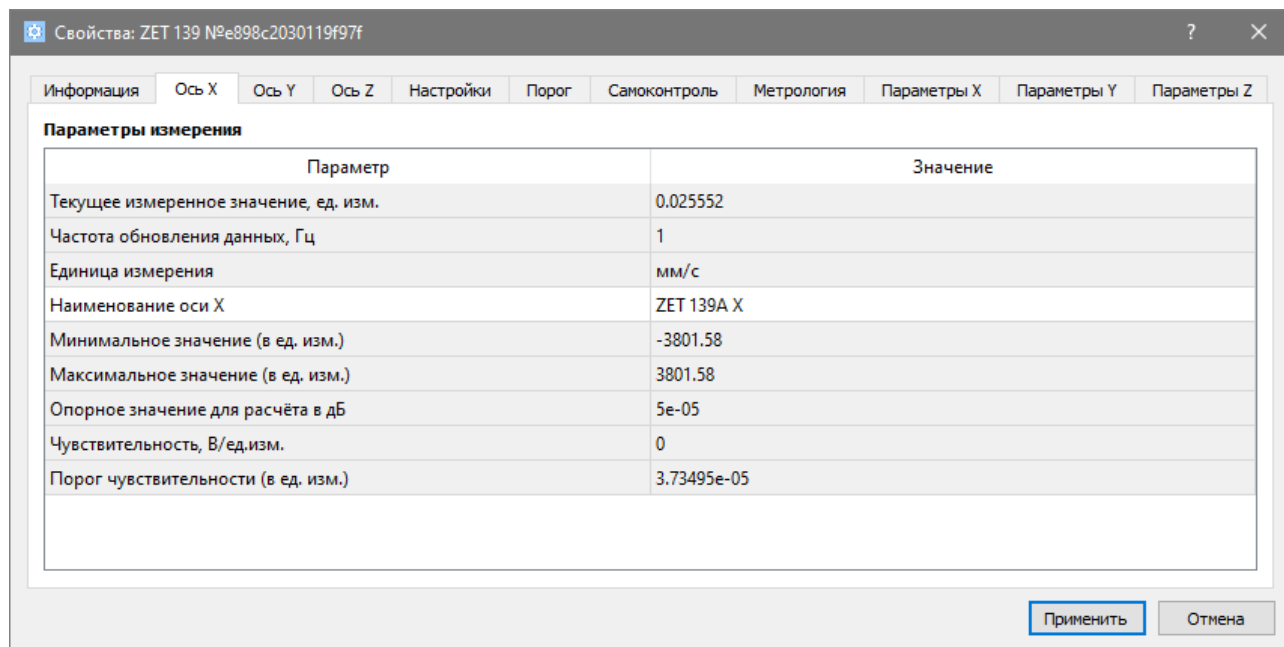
Свойства: ZET 139 №e898c2030119f97f

?

Информация | Ось X | Ось Y | Ось Z | Настройки | Порог | Самоконтроль | Метрология | Параметры X | Параметры Y | Параметры Z

Параметры измерения

| Параметр | Значение |
|---|---|
| Текущее измеренное значение, ед. изм. | 0.025552 |
| Частота обновления данных, Гц | 1 |
| Единица измерения | мм/с |
| Наименование оси X | ZET 139A X |
| Минимальное значение (в ед. изм.) | -3801.58 |
| Максимальное значение (в ед. изм.) | 3801.58 |
| Опорное значение для расчёта в дБ | 5e-05 |
| Чувствительность, В/ед.изм. | 0 |
| Порог чувствительности (в ед. изм.) | 3.73495e-05 |

Применить | Отмена